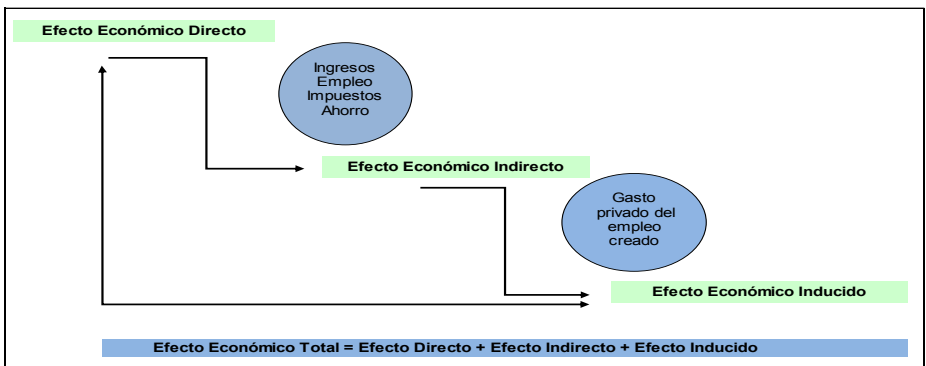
Efecto Económico Directo

Ingresos
Empleo
Impuestos
Ahorro

Efecto Económico Indirecto

Gasto
privado del
empleo
creado

Efecto Económico Inducido

Efecto Económico Total = Efecto Directo + Efecto Indirecto + Efecto Inducido